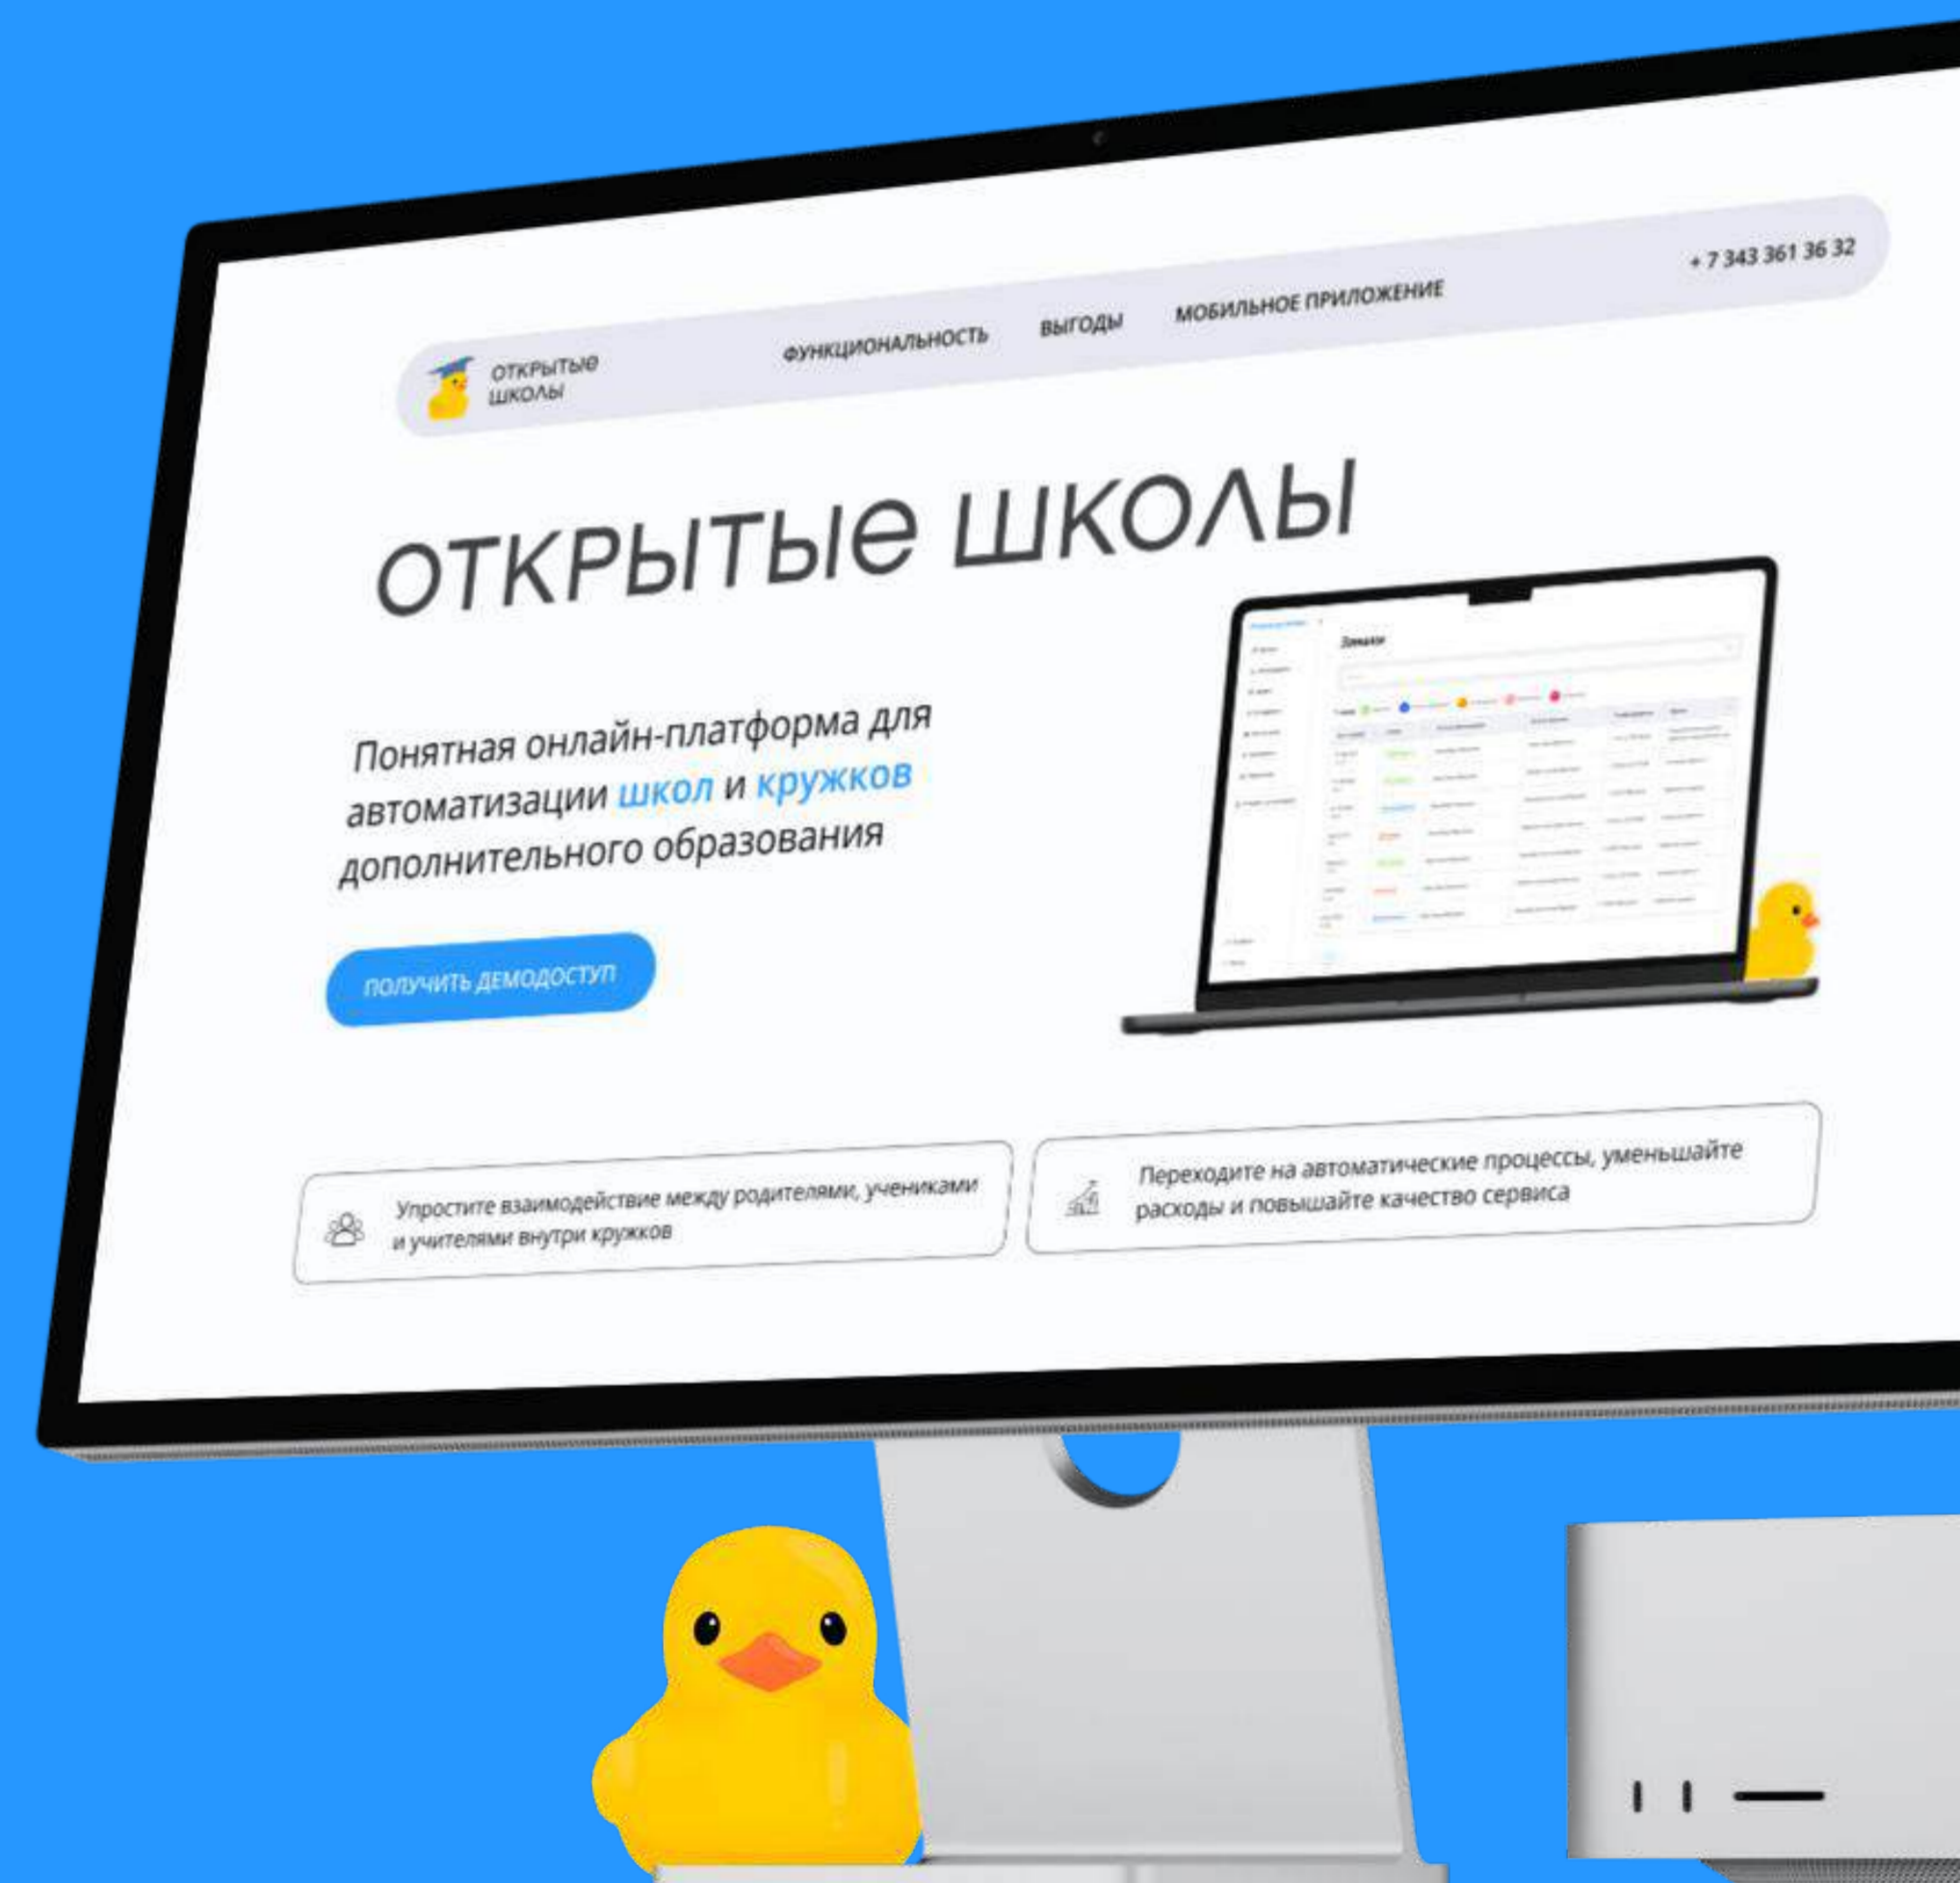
ОТКРЫТЫЕ ШКОЛЫ

ФУНКЦИОНАЛЬНОСТЬ ВЫГОДЫ МОБИЛЬНОЕ ПРИЛОЖЕНИЕ

+ 7 343 361 36 32

ОТКРЫТЫЕ ШКОЛЫ

Понятная онлайн-платформа для автоматизации школ и кружков дополнительного образования

ПОЛУЧИТЬ ДЕМОДОСТУП

Упростите взаимодействие между родителями, учениками и учителями внутри кружков

Переходите на автоматические процессы, уменьшайте расходы и повышайте качество сервиса